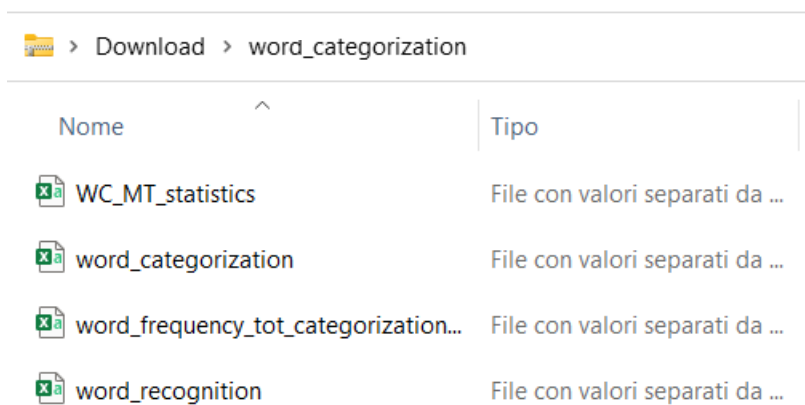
> Download > word_categorization

| Nome | Tipo |
|---|---|
| WC_MT_statistics | File con valori separati da ... |
| word_categorization | File con valori separati da ... |
| word_frequency_tot_categorization... | File con valori separati da ... |
| word_recognition | File con valori separati da ... |